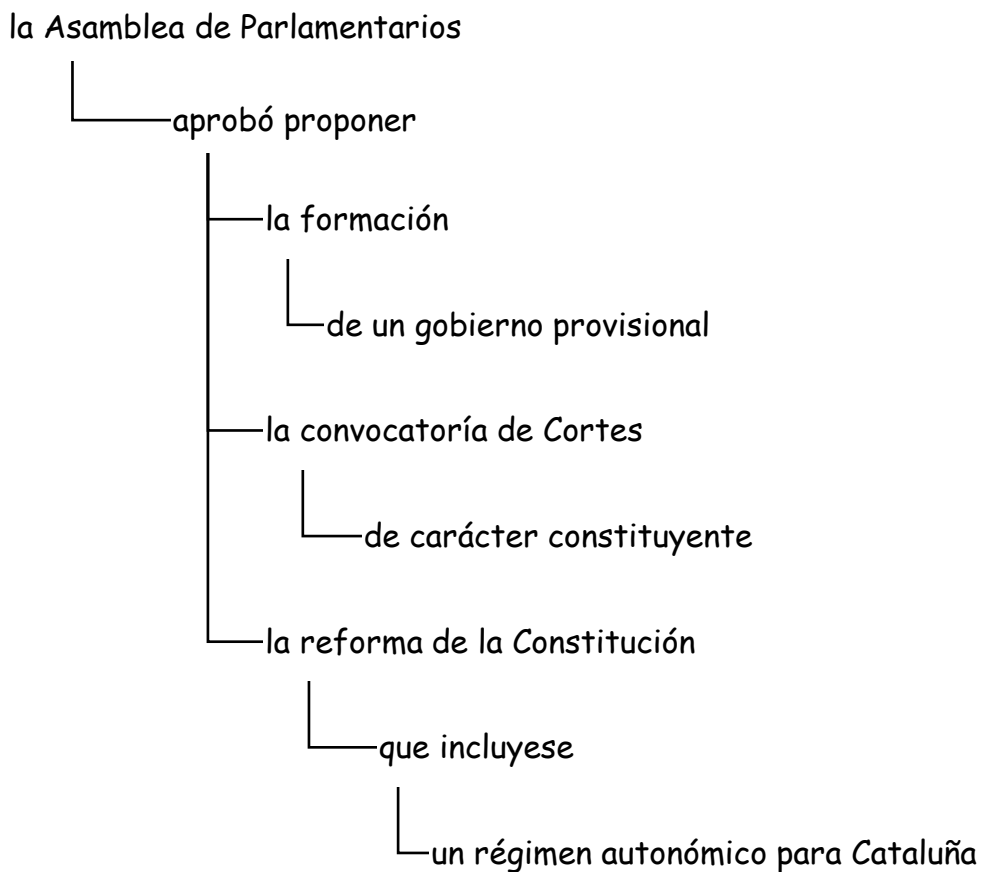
la Asamblea de Parlamentarios

aprobó proponer

la formación

de un gobierno provisional

la convocatoría de Cortes

de carácter constituyente

la reforma de la Constitución

que incluyese

un régimen autonómico para Cataluña